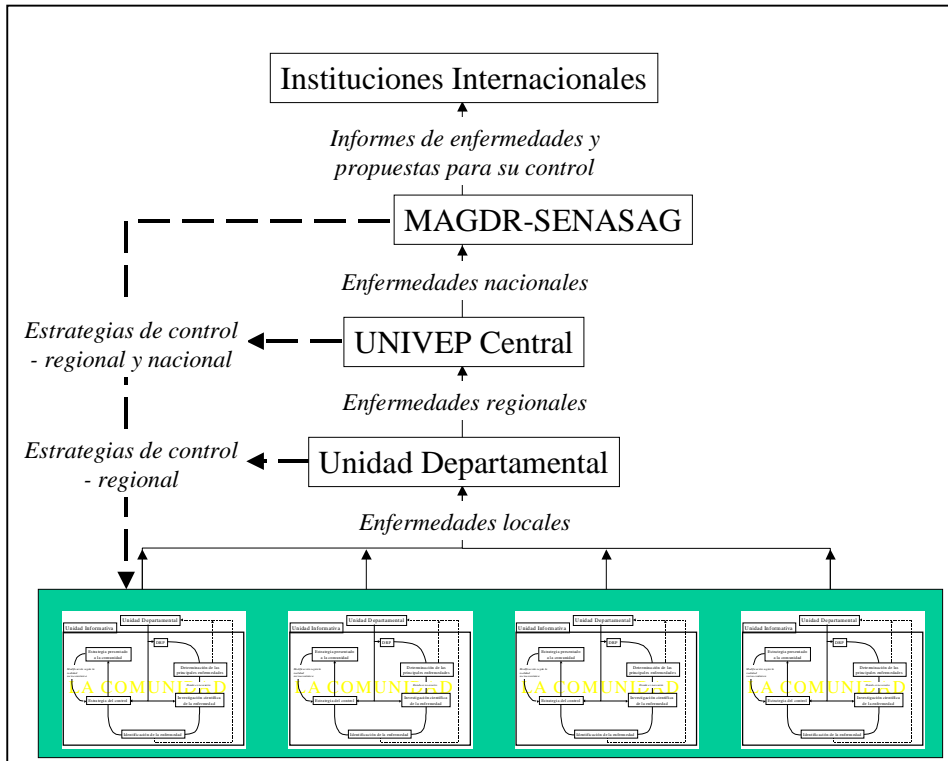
Instituciones Internacionales

Informes de enfermedades y propuestas para su control

MAGDR-SENASAG

Enfermedades nacionales

Estrategias de control - regional y nacional

UNIVEP Central

Enfermedades regionales

Estrategias de control - regional

Unidad Departamental

Enfermedades locales

Unidad Departamental
Unidad Informativa
Estrategia presentada a la comunidad
DRP
Determinación de las principales enfermedades
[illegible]
LA COMUNIDAD
Estrategia del control
Investigación científica de la enfermedad
Identificación de la enfermedad

Unidad Departamental
Unidad Informativa
Estrategia presentada a la comunidad
DRP
Determinación de las principales enfermedades
LA COMUNIDAD
Estrategia del control
Investigación científica de la enfermedad
Identificación de la enfermedad

Unidad Departamental
Unidad Informativa
Estrategia presentada a la comunidad
DRP
Determinación de las principales enfermedades
LA COMUNIDAD
Estrategia del control
Investigación científica de la enfermedad
Identificación de la enfermedad

Unidad Departamental
Unidad Informativa
Estrategia presentada a la comunidad
DRP
Determinación de las principales enfermedades
LA COMUNIDAD
Estrategia del control
Investigación científica de la enfermedad
Identificación de la enfermedad